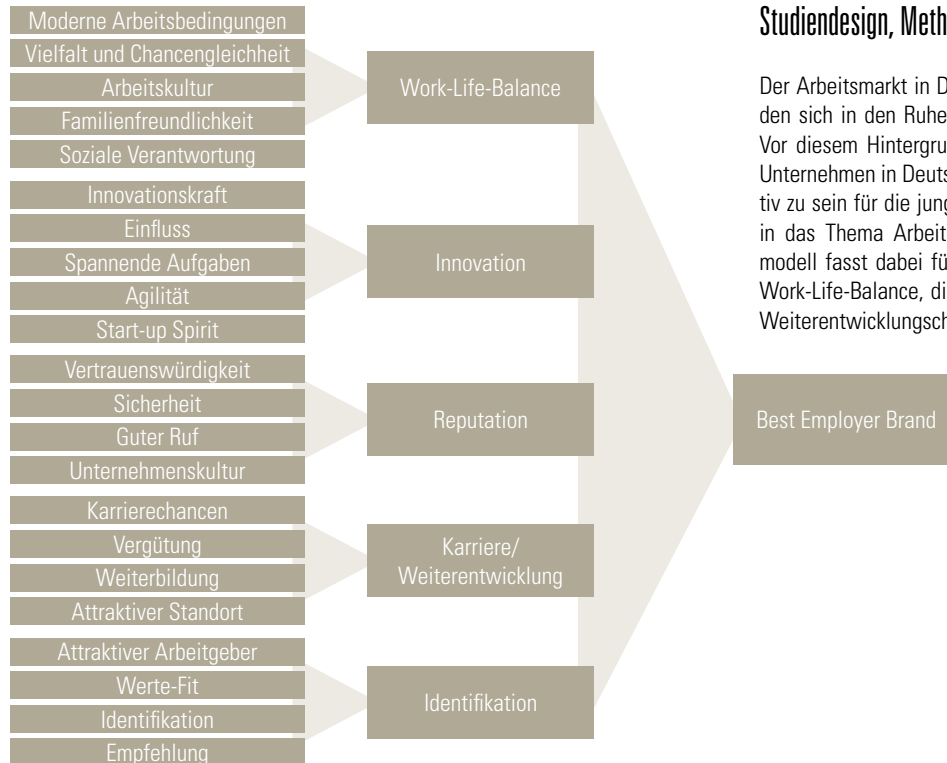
Moderne Arbeitsbedingungen
Vielfalt und Chancengleichheit
Arbeitskultur
Familienfreundlichkeit
Soziale Verantwortung

Work-Life-Balance

Innovationskraft
Einfluss
Spannende Aufgaben
Agilität
Start-up Spirit

Innovation

Vertrauenswürdigkeit
Sicherheit
Guter Ruf
Unternehmenskultur

Reputation

Karrierechancen
Vergütung
Weiterbildung
Attraktiver Standort

Karriere/ Weiterentwicklung

Attraktiver Arbeitgeber
Werte-Fit
Identifikation
Empfehlung

Identifikation

Best Employer Brand

Studiendesign, Meth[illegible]

Der Arbeitsmarkt in D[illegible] den sich in den Ruhe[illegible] Vor diesem Hintergru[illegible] Unternehmen in Deuts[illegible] tiv zu sein für die jung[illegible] in das Thema Arbeit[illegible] modell fasst dabei fü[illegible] Work-Life-Balance, di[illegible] Weiterentwicklungsch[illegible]